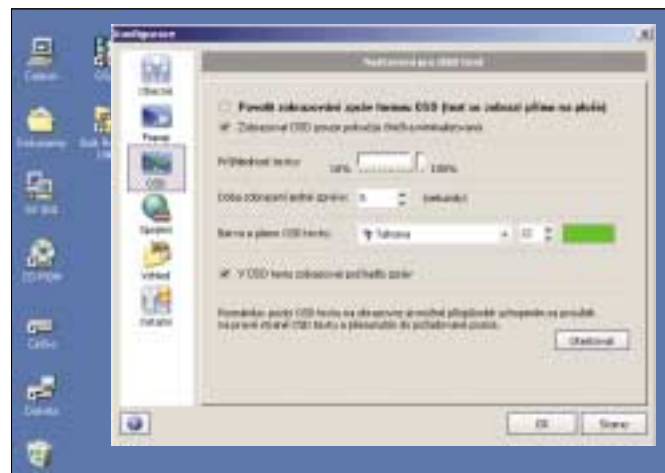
Konfigurace

Obecné
Pravé
OSD
Spojení
Vzhled
Ostatní

Nastavení OSD

Povolit zobrazování zpráv formou OSD (text se zobrazí přímo na ploše)
Zobrazovat OSD pouze pokud je Miranda minimalizována

Průhlednost textu: 10% 100%

Doba zobrazení jedné zprávy: 5 (sekundy)

Barva a písmo OSD textu: Tahoma 10

V OSD textu zobrazovat počet zpráv

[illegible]

Otestovat

OK Storno